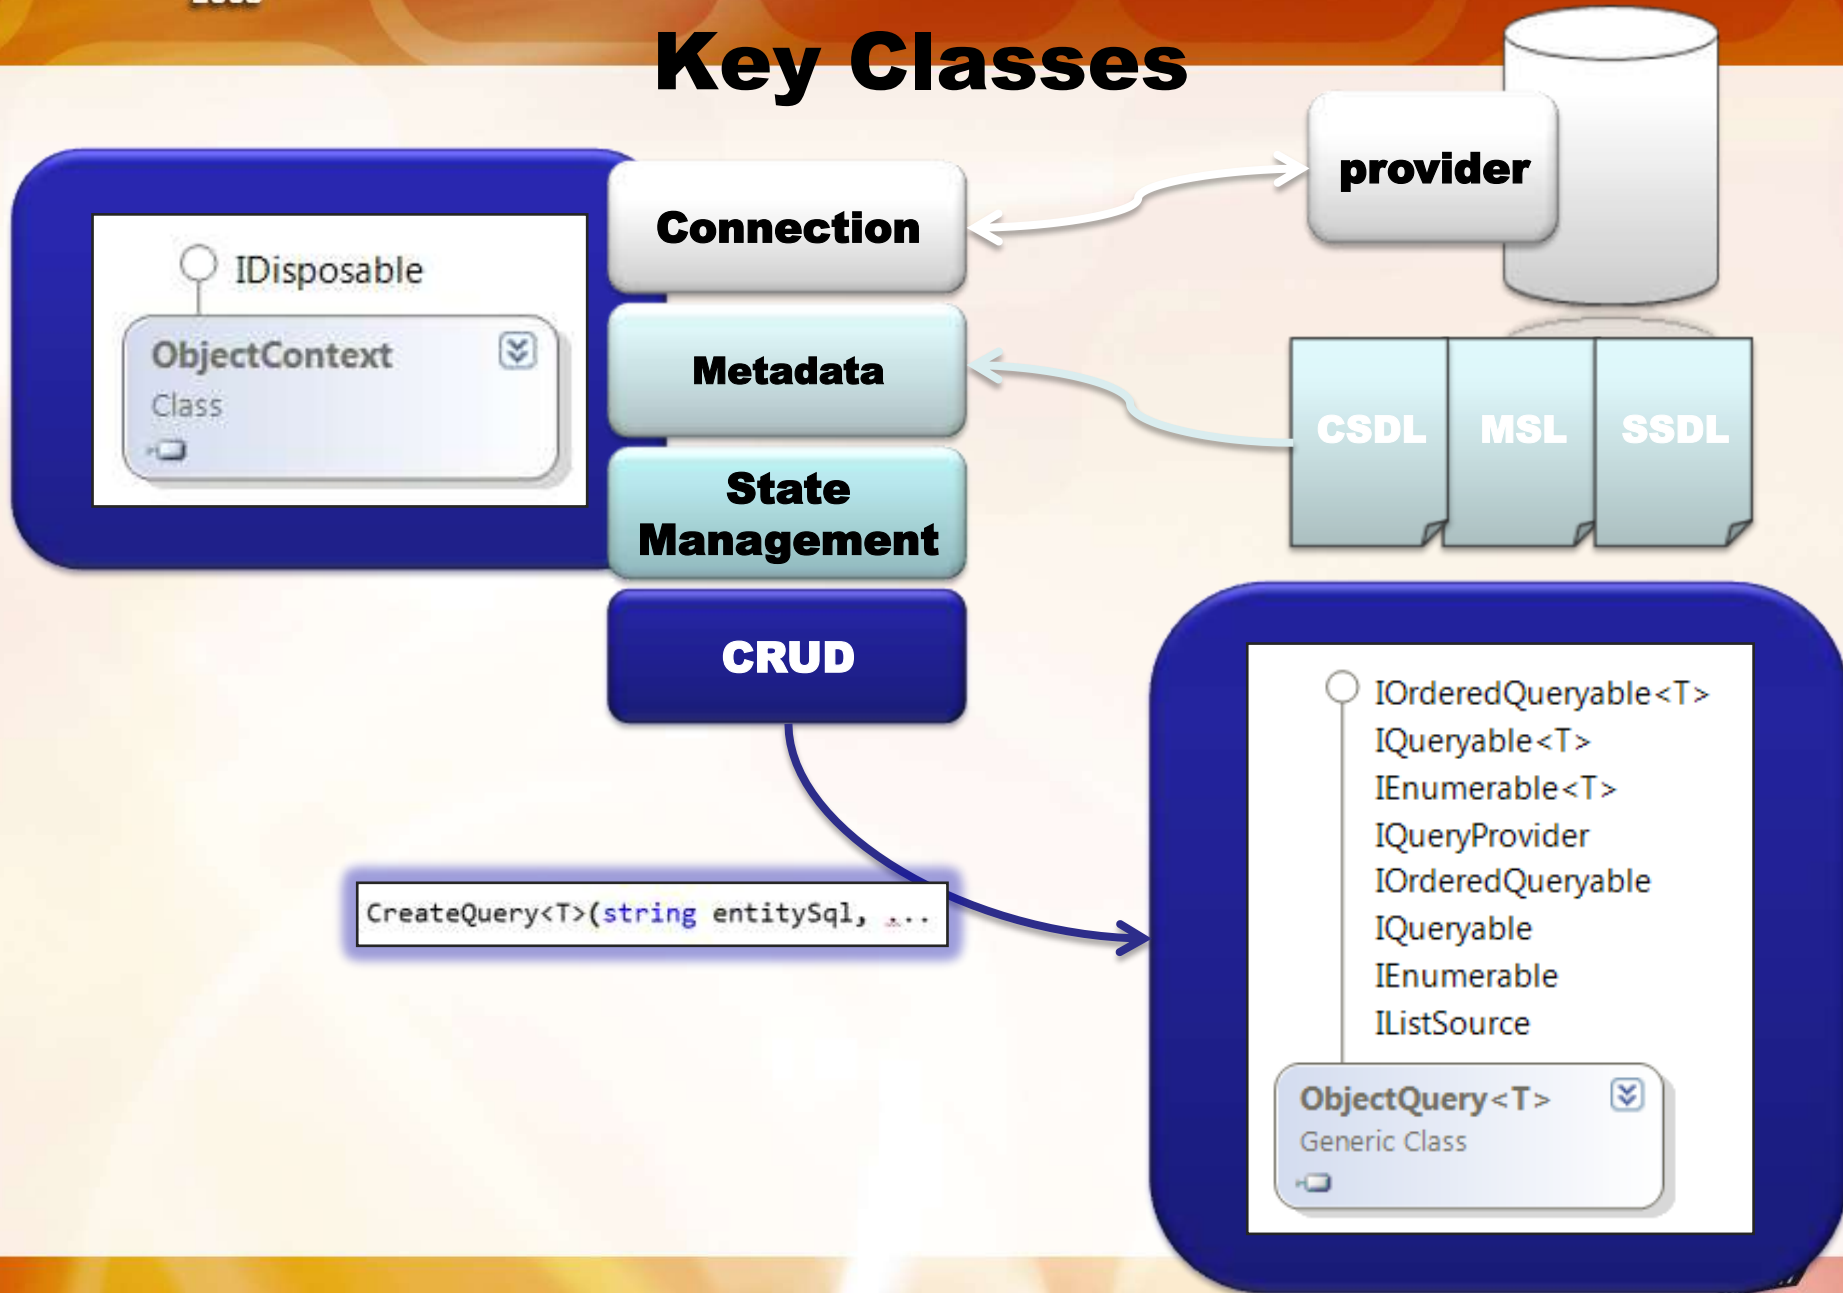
Key Classes

IDisposable

ObjectContext
Class

Connection

Metadata

State Management

CRUD

provider

CSDL

MSL

SSDL

CreateQuery<T>(string entitySql, ...

IOrderedQueryable<T>
IQueryable<T>
IEnumerable<T>
IQueryProvider
IOrderedQueryable
IQueryable
IEnumerable
IListSource

ObjectQuery<T>
Generic Class